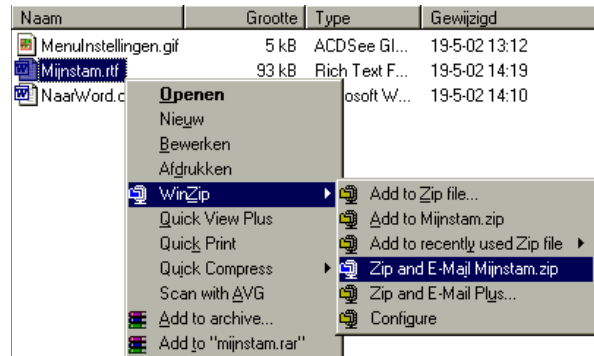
| Naam | Grootte | Type | Gewijzigd |
|---|---|---|---|
| MenuInstellingen.gif | 5 kB | ACDSee Gl... | 19-5-02 13:12 |
| Mijnstam.rtf | 93 kB | Rich Text F... | 19-5-02 14:19 |
| NaarWord.d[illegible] | | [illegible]osoft W... | 19-5-02 14:10 |

Openen
Nieuw
Bewerken
Afdrukken
WinZip
Quick View Plus
Quick Print
Quick Compress
Scan with AVG
Add to archive...
Add to "mijnstam.rar"

Add to Zip file...
Add to Mijnstam.zip
Add to recently used Zip file
Zip and E-Mail Mijnstam.zip
Zip and E-Mail Plus...
Configure